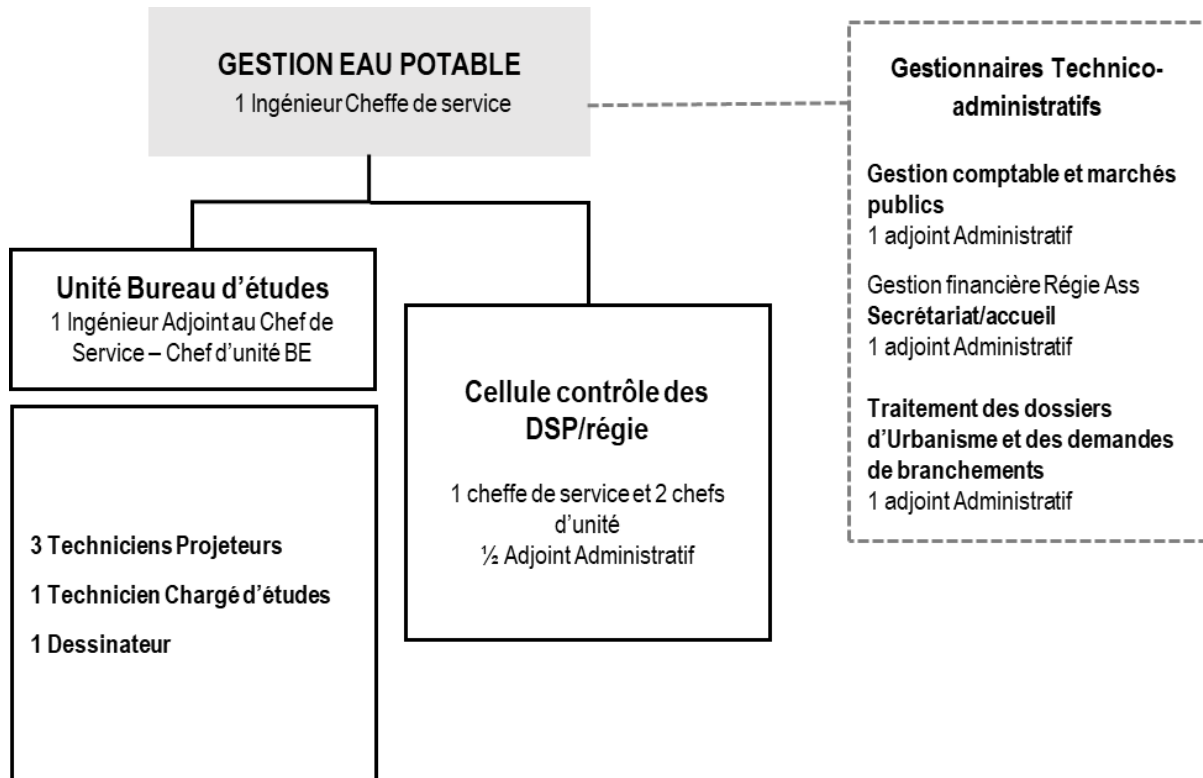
GESTION EAU POTABLE
1 Ingénieur Cheffe de service

Gestionnaires Technico-administratifs

Gestion comptable et marchés publics
1 adjoint Administratif

Gestion financière Régie Ass
Secrétariat/accueil
1 adjoint Administratif

Traitement des dossiers d'Urbanisme et des demandes de branchements
1 adjoint Administratif

Unité Bureau d'études
1 Ingénieur Adjoint au Chef de Service – Chef d'unité BE

3 Techniciens Projeteurs

1 Technicien Chargé d'études

1 Dessinateur

Cellule contrôle des DSP/régie

1 cheffe de service et 2 chefs d'unité
½ Adjoint Administratif